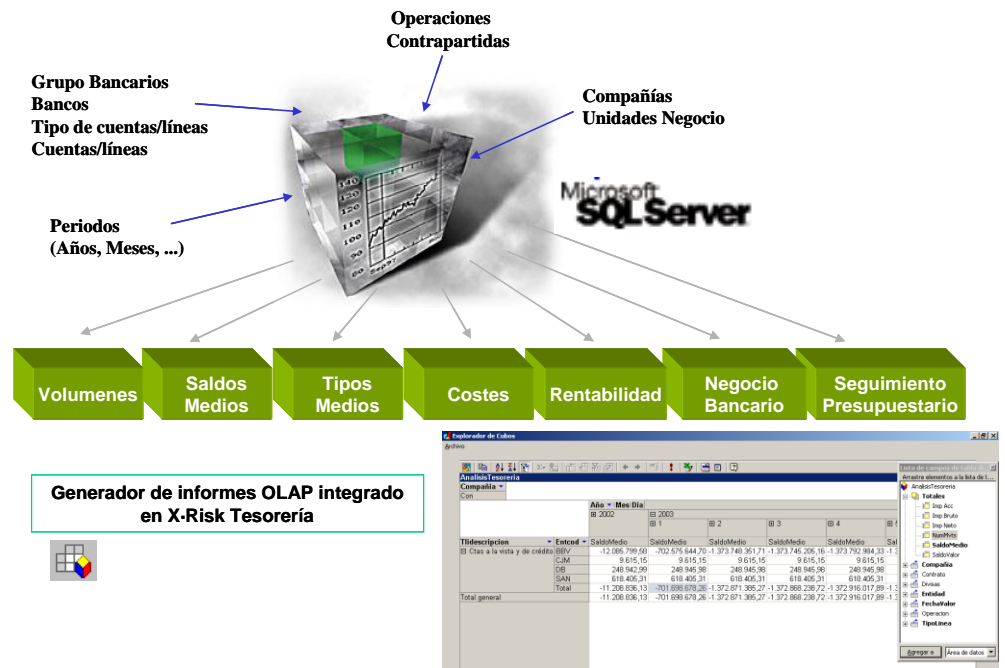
Operaciones
Contrapartidas

Grupo Bancarios
Bancos
Tipo de cuentas/líneas
Cuentas/líneas

Compañías
Unidades Negocio

Periodos
(Años, Meses, ...)

Microsoft
SQLServer

Volumenes

Saldos Medios

Tipos Medios

Costes

Rentabilidad

Negocio Bancario

Seguimiento Presupuestario

Generador de informes OLAP integrado en X-Risk Tesorería

Explorador de Cubos
Archivo
AnalisisTesoreria
Compañia
Con
Año ▾ Mes Dia
⊞ 2002 ⊟ 2003
⊞ 1 ⊞ 2 ⊞ 3 ⊞ 4

| Tlidescripcion | Entcod | SaldoMedio | SaldoMedio | SaldoMedio | SaldoMedio | SaldoMedio |
|---|---|---|---|---|---|---|
| ⊟ Ctas a la vista y de crédito | BBV | -12.085.799,58 | -702.575.644,70 | -1.373.748.351,71 | -1.373.745.205,16 | -1.373.792.984,33 |
| | CJM | 9.615,15 | 9.615,15 | 9.615,15 | 9.615,15 | 9.615,15 |
| | DB | 248.942,99 | 248.945,98 | 248.945,98 | 248.945,98 | 248.945,98 |
| | SAN | 618.405,31 | 618.405,31 | 618.405,31 | 618.405,31 | 618.405,31 |
| | Total | -11.208.836,13 | -701.698.678,26 | -1.372.871.385,27 | -1.372.868.238,72 | -1.372.916.017,89 |
| Total general | | -11.208.836,13 | -701.698.678,26 | -1.372.871.385,27 | -1.372.868.238,72 | -1.372.916.017,89 |

Lista de campos de tabla
Arrastre elementos a la lista de t...
AnalisisTesoreria
Totales
Imp Acc
Imp Bruto
Imp Neto
NumMvts
SaldoMedio
SaldoValor
Compañia
Contrato
Divisas
Entidad
FechaValor
Operacion
TipoLinea
Agregar a
Área de datos